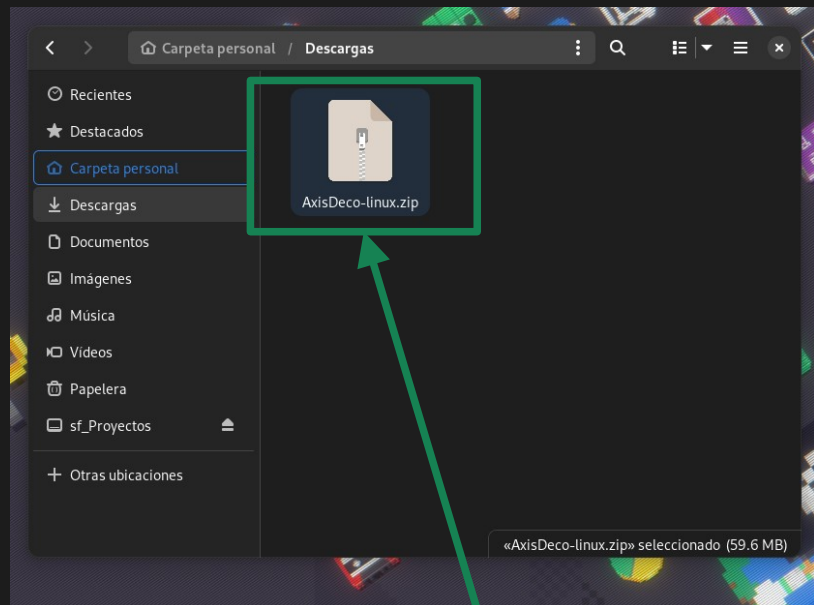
Carpeta personal / Descargas

Recientes
Destacados
Carpeta personal
Descargas
Documentos
Imágenes
Música
Vídeos
Papelera
sf_Proyectos
+ Otras ubicaciones

AxisDeco-linux.zip

«AxisDeco-linux.zip» seleccionado (59.6 MB)